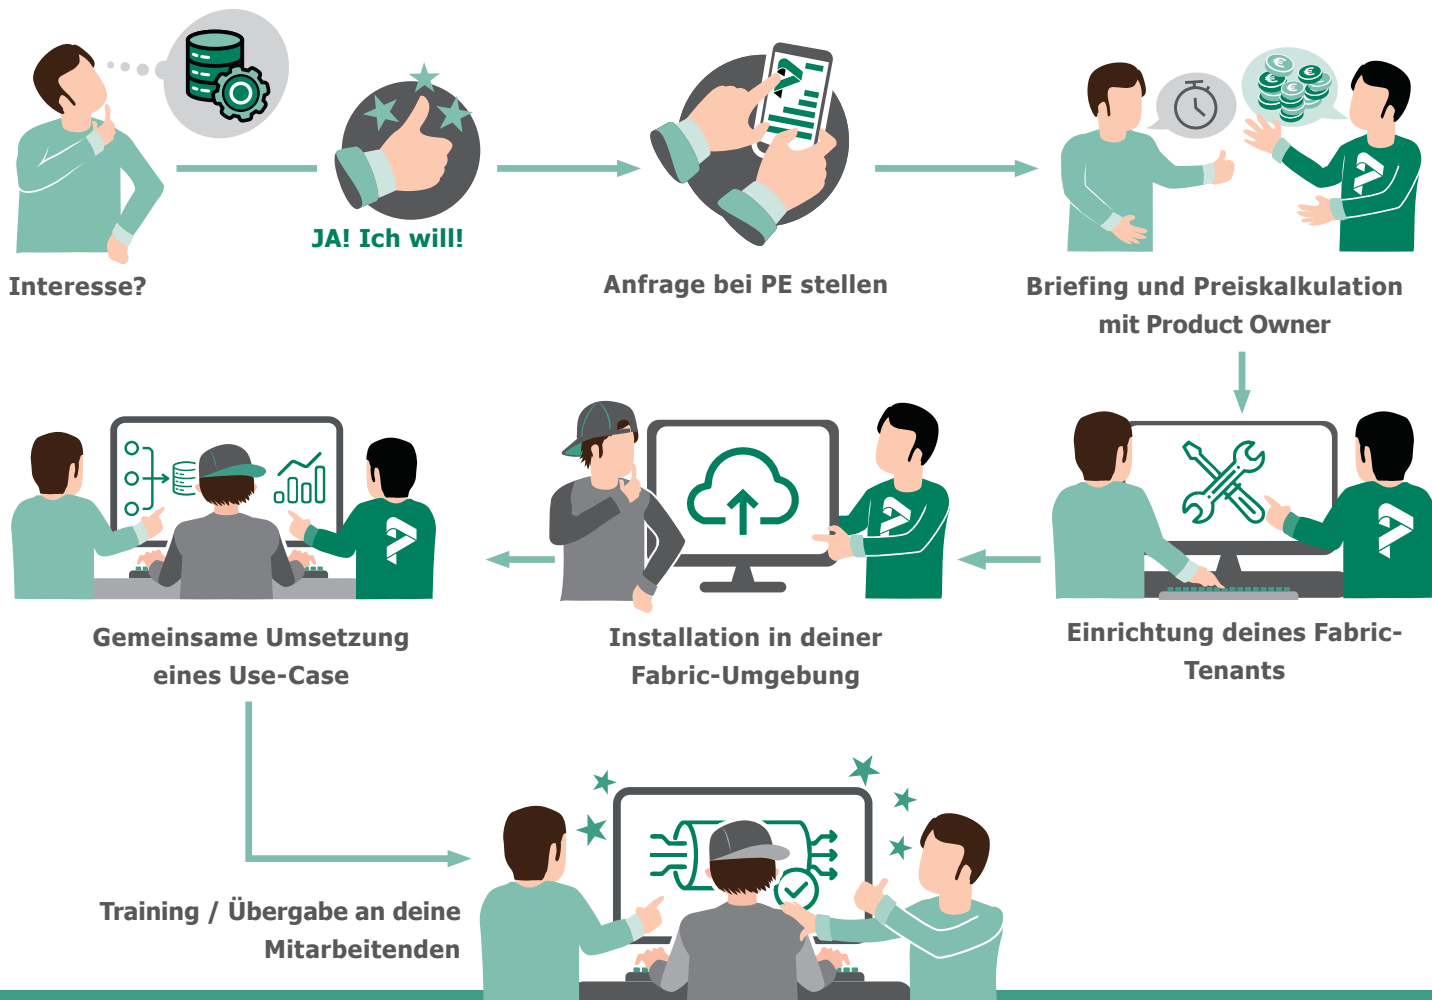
Interesse?

JA! Ich will!

Anfrage bei PE stellen

Briefing und Preiskalkulation mit Product Owner

Einrichtung deines Fabric-Tenants

Installation in deiner Fabric-Umgebung

Gemeinsame Umsetzung eines Use-Case

Training / Übergabe an deine Mitarbeitenden